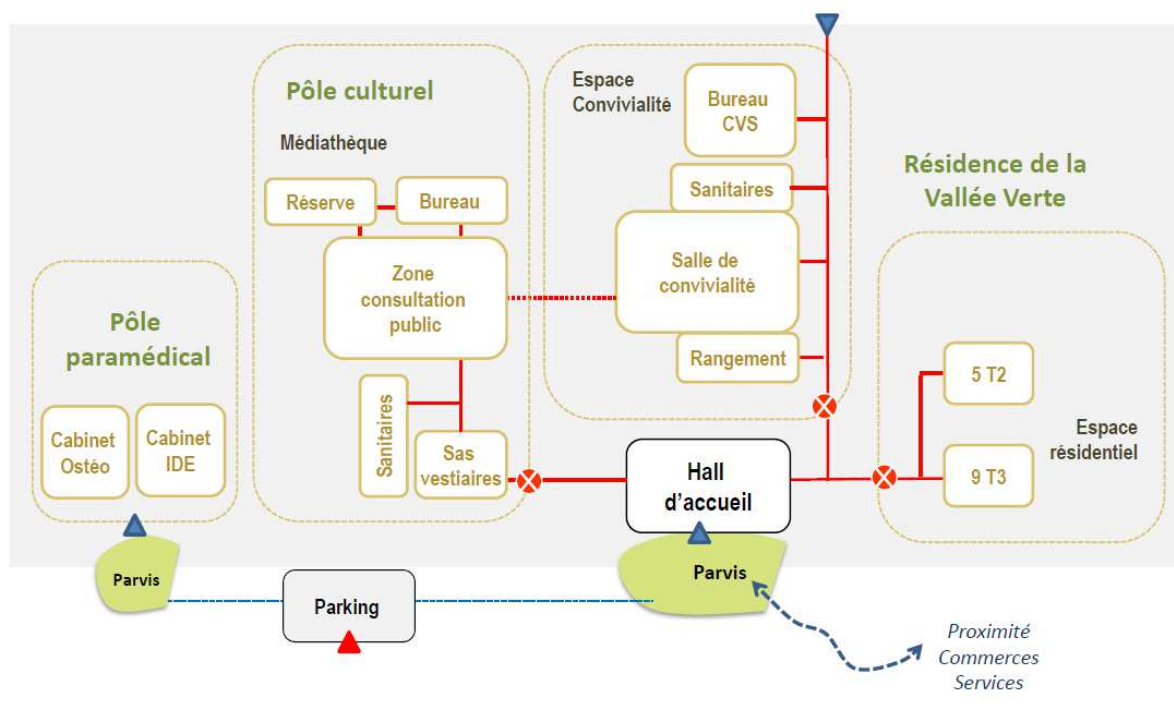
Pôle culturel

Médiathèque

Réserve

Bureau

Zone consultation public

Sanitaires

Sas vestiaires

Espace Convivialité

Bureau CVS

Sanitaires

Salle de convivialité

Rangement

Résidence de la Vallée Verte

5 T2

9 T3

Espace résidentiel

Pôle paramédical

Cabinet Ostéo

Cabinet IDE

Hall d'accueil

Parvis

Parking

Parvis

Proximité Commerces Services